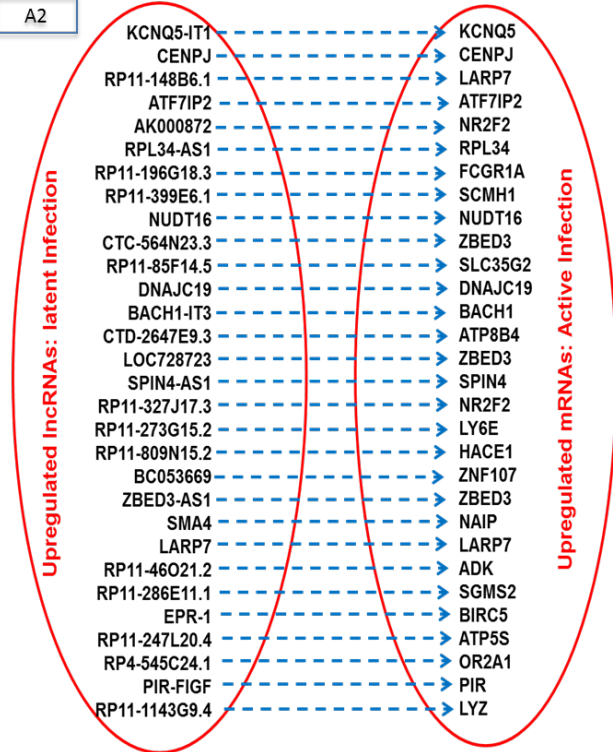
A2

Upregulated lncRNAs: latent Infection

KCNQ5-IT1
CENPJ
RP11-148B6.1
ATF7IP2
AK000872
RPL34-AS1
RP11-196G18.3
RP11-399E6.1
NUDT16
CTC-564N23.3
RP11-85F14.5
DNAJC19
BACH1-IT3
CTD-2647E9.3
LOC728723
SPIN4-AS1
RP11-327J17.3
RP11-273G15.2
RP11-809N15.2
BC053669
ZBED3-AS1
SMA4
LARP7
RP11-46O21.2
RP11-286E11.1
EPR-1
RP11-247L20.4
RP4-545C24.1
PIR-FIGF
RP11-1143G9.4

Upregulated mRNAs: Active Infection

KCNQ5
CENPJ
LARP7
ATF7IP2
NR2F2
RPL34
FCGR1A
SCMH1
NUDT16
ZBED3
SLC35G2
DNAJC19
BACH1
ATP8B4
ZBED3
SPIN4
NR2F2
LY6E
HACE1
ZNF107
ZBED3
NAIP
LARP7
ADK
SGMS2
BIRC5
ATP5S
OR2A1
PIR
LYZ